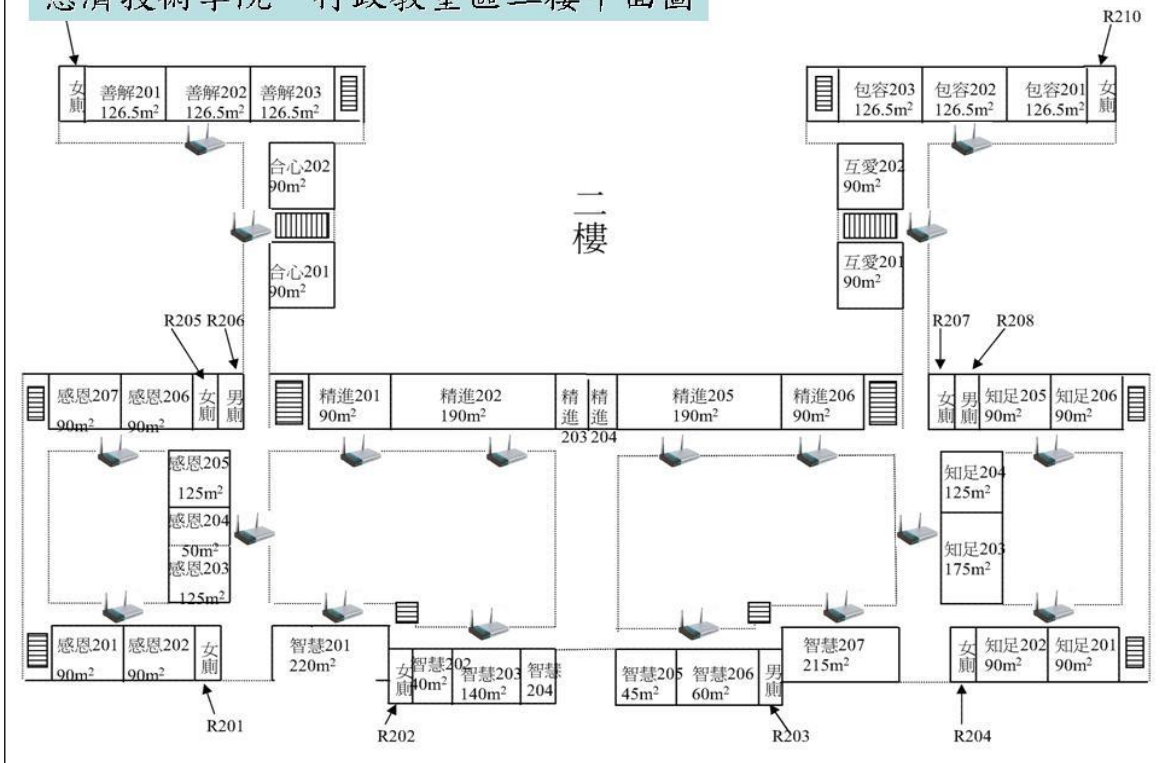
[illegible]技術學院 行政教室區二樓平面圖

R210

女廁
善解201 126.5m²
善解202 126.5m²
善解203 126.5m²

包容203 126.5m²
包容202 126.5m²
包容201 126.5m²
女廁

合心202 90m²
合心201 90m²

二樓

互愛202 90m²
互愛201 90m²

R205 R206
R207 R208

感恩207 90m²
感恩206 90m²
女廁
男廁
精進201 90m²
精進202 190m²
精進203
精進204
精進205 190m²
精進206 90m²
女廁
男廁
知足205 90m²
知足206 90m²

感恩205 125m²
感恩204 50m²
感恩203 125m²

知足204 125m²
知足203 175m²

感恩201 90m²
感恩202 90m²
女廁
智慧201 220m²
女廁
智慧202 40m²
智慧203 140m²
智慧204
智慧205 45m²
智慧206 60m²
男廁
智慧207 215m²
女廁
知足202 90m²
知足201 90m²

R201
R202
R203
R204